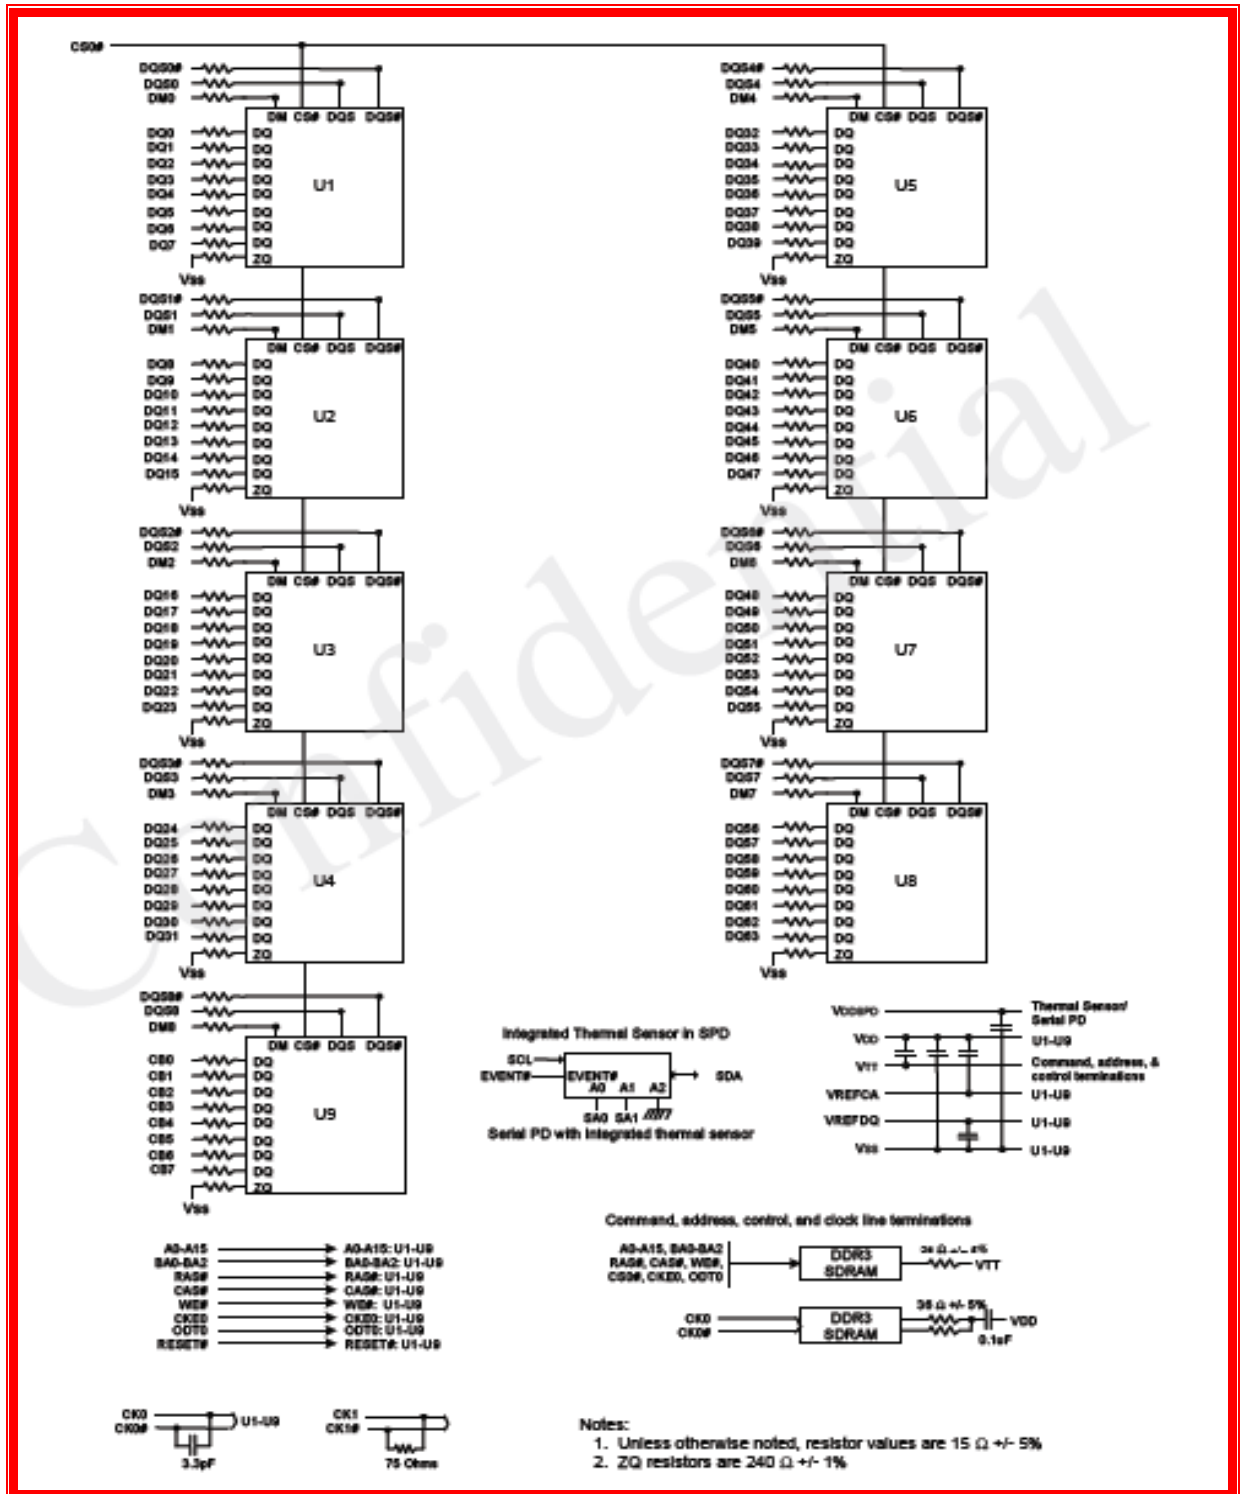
CS0#

DQS0#
DQS0
DM0
DM CS# DQS DQS#
DQ0 DQ
DQ1 DQ
DQ2 DQ
DQ3 DQ
DQ4 DQ
DQ5 DQ
DQ6 DQ
DQ7 DQ
ZQ
U1
Vss

DQS1#
DQS1
DM1
DM CS# DQS DQS#
DQ8 DQ
DQ9 DQ
DQ10 DQ
DQ11 DQ
DQ12 DQ
DQ13 DQ
DQ14 DQ
DQ15 DQ
ZQ
U2
Vss

DQS2#
DQS2
DM2
DM CS# DQS DQS#
DQ16 DQ
DQ17 DQ
DQ18 DQ
DQ19 DQ
DQ20 DQ
DQ21 DQ
DQ22 DQ
DQ23 DQ
ZQ
U3
Vss

DQS3#
DQS3
DM3
DM CS# DQS DQS#
DQ24 DQ
DQ25 DQ
DQ26 DQ
DQ27 DQ
DQ28 DQ
DQ29 DQ
DQ30 DQ
DQ31 DQ
ZQ
U4
Vss

DQS8#
DQS8
DM8
DM CS# DQS DQS#
CB0 DQ
CB1 DQ
CB2 DQ
CB3 DQ
CB4 DQ
CB5 DQ
CB6 DQ
CB7 DQ
ZQ
U9
Vss

DQS4#
DQS4
DM4
DM CS# DQS DQS#
DQ32 DQ
DQ33 DQ
DQ34 DQ
DQ35 DQ
DQ36 DQ
DQ37 DQ
DQ38 DQ
DQ39 DQ
ZQ
U5
Vss

DQS5#
DQS5
DM5
DM CS# DQS DQS#
DQ40 DQ
DQ41 DQ
DQ42 DQ
DQ43 DQ
DQ44 DQ
DQ45 DQ
DQ46 DQ
DQ47 DQ
ZQ
U6
Vss

DQS6#
DQS6
DM6
DM CS# DQS DQS#
DQ48 DQ
DQ49 DQ
DQ50 DQ
DQ51 DQ
DQ52 DQ
DQ53 DQ
DQ54 DQ
DQ55 DQ
ZQ
U7
Vss

DQS7#
DQS7
DM7
DM CS# DQS DQS#
DQ56 DQ
DQ57 DQ
DQ58 DQ
DQ59 DQ
DQ60 DQ
DQ61 DQ
DQ62 DQ
DQ63 DQ
ZQ
U8
Vss

Confidential

Integrated Thermal Sensor in SPD
SCL
EVENT# EVENT#
A0 A1 A2
SDA
SA0 SA1
Serial PD with integrated thermal sensor

VDDSPD Thermal Sensor/ Serial PD
VDD U1-U9
VTT Command, address, & control terminations
VREFCA U1-U9
VREFDQ U1-U9
Vss U1-U9

Command, address, control, and clock line terminations
A0-A15, BA0-BA2 RAS#, CAS#, WE#, CS0#, CKE0, ODT0
DDR3 SDRAM
36 Ω +/- 5%
VTT
CK0
CK0#
DDR3 SDRAM
36 Ω +/- 5%
VDD
0.1uF

A0-A15 → A0-A15: U1-U9
BA0-BA2 → BA0-BA2: U1-U9
RAS# → RAS#: U1-U9
CAS# → CAS#: U1-U9
WE# → WE#: U1-U9
CKE0 → CKE0: U1-U9
ODT0 → ODT0: U1-U9
RESET# → RESET#: U1-U9

CK0
CK0#
U1-U9
3.3pF
CK1
CK1#
75 Ohms

Notes:
1. Unless otherwise noted, resistor values are 15 Ω +/- 5%
2. ZQ resistors are 240 Ω +/- 1%